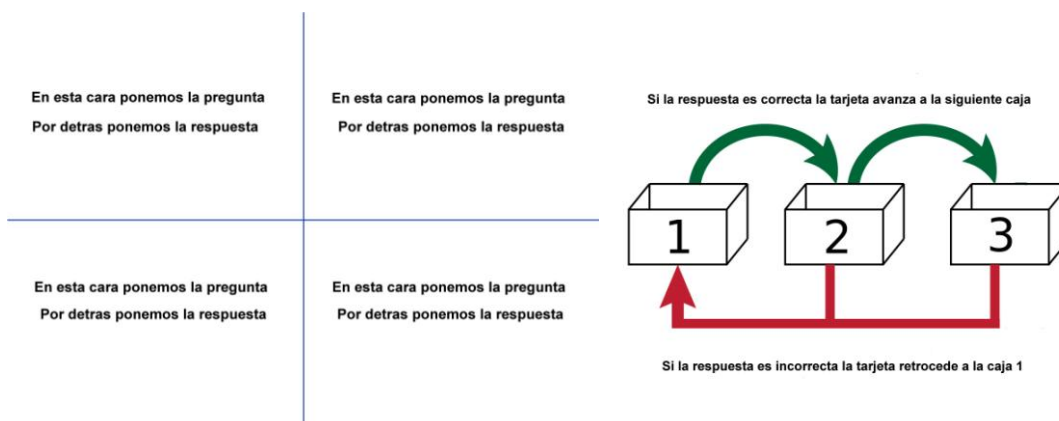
En esta cara ponemos la pregunta
Por detras ponemos la respuesta

En esta cara ponemos la pregunta
Por detras ponemos la respuesta

En esta cara ponemos la pregunta
Por detras ponemos la respuesta

En esta cara ponemos la pregunta
Por detras ponemos la respuesta

Si la respuesta es correcta la tarjeta avanza a la siguiente caja

1

2

3

Si la respuesta es incorrecta la tarjeta retrocede a la caja 1